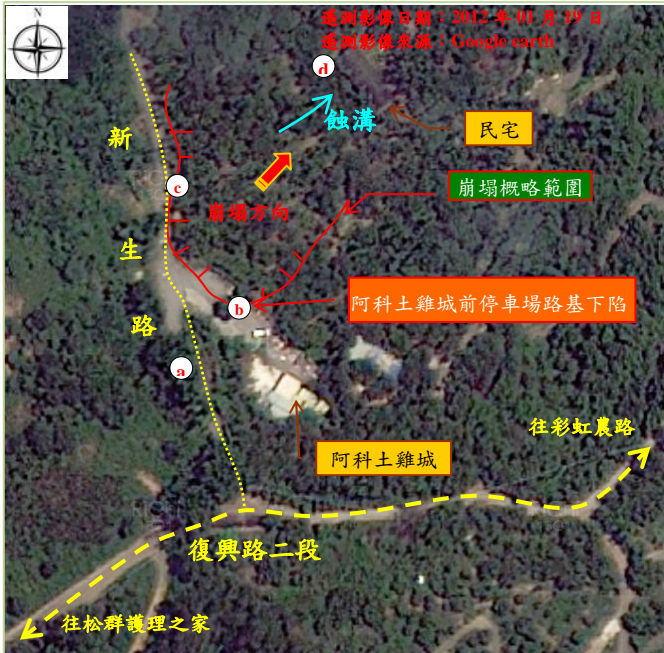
N

遙測影像日期：2012 年 01 月 19 日
遙測影像來源：Google earth

d

蝕溝

民宅

新

c

崩塌概略範圍

崩塌方向

生

b

阿科土雞城前停車場路基下陷

路

a

阿科土雞城

往彩虹農路

復興路二段

往松群護理之家